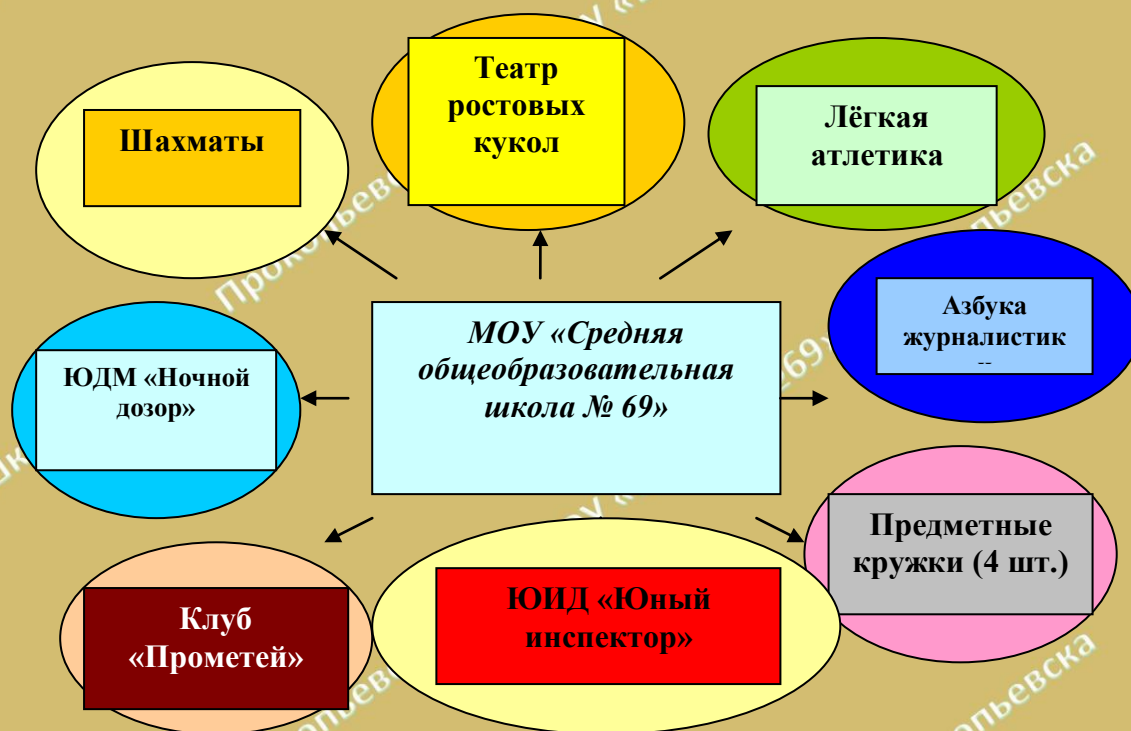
Шахматы

Театр ростовых кукол

Лёгкая атлетика

МОУ «Средняя общеобразовательная школа № 69»

ЮДМ «Ночной дозор»

Азбука журналистик

--

Клуб «Прометей»

ЮИД «Юный инспектор»

Предметные кружки (4 шт.)

Прокопьевска

Прокопьевска

Прокопьевска

Прокопьевска